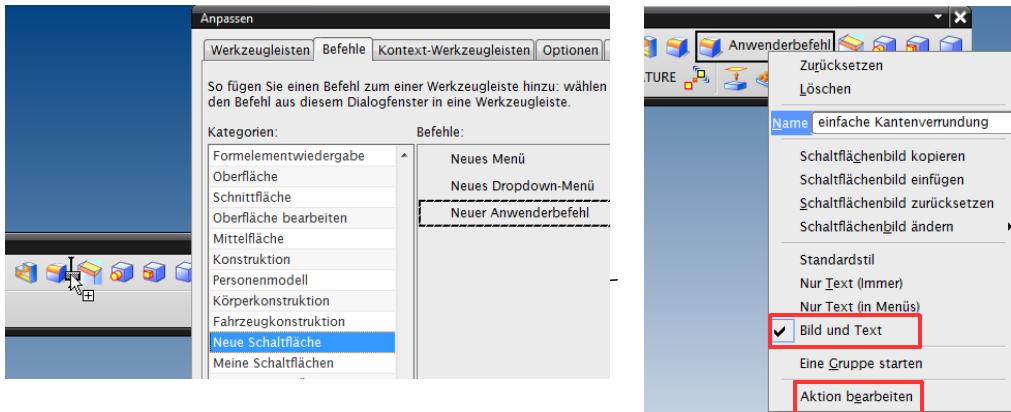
Anpassen

Werkzeugleisten | Befehle | Kontext-Werkzeugleisten | Optionen

So fügen Sie einen Befehl zum einer Werkzeugleiste hinzu: wählen den Befehl aus diesem Dialogfenster in eine Werkzeugleiste.

Kategorien:

Formelementwiedergabe
Oberfläche
Schnittfläche
Oberfläche bearbeiten
Mittelfläche
Konstruktion
Personenmodell
Körperkonstruktion
Fahrzeugkonstruktion
Neue Schaltfläche
Meine Schaltflächen

Befehle:

Neues Menü
Neues Dropdown-Menü
Neuer Anwenderbefehl

Anwenderbefehl

ATURE

Zurücksetzen
Löschen
Name einfache Kantenverrundung
Schaltflächenbild kopieren
Schaltflächenbild einfügen
Schaltflächenbild zurücksetzen
Schaltflächenbild ändern
Standardstil
Nur Text (Immer)
Nur Text (in Menüs)
Bild und Text
Eine Gruppe starten
Aktion bearbeiten